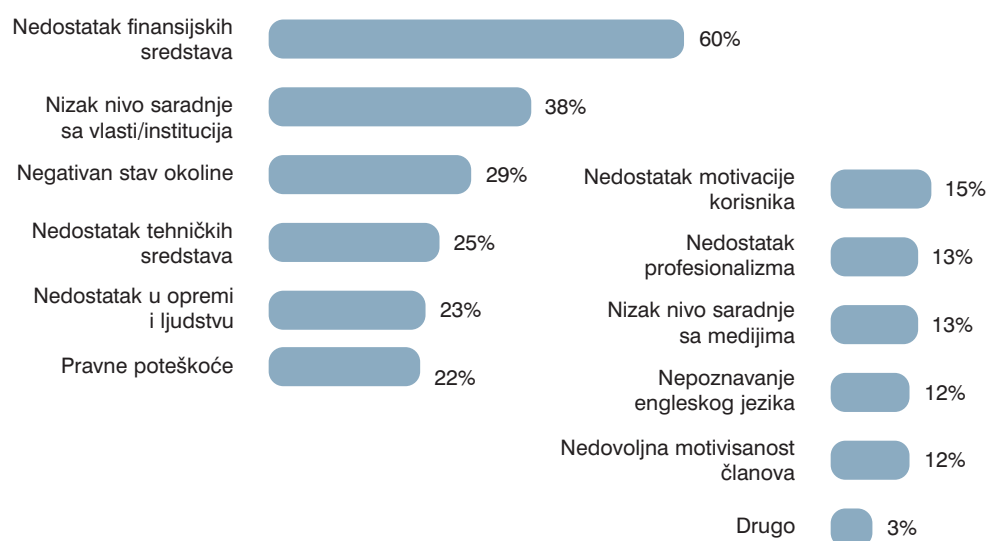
Nedostatak finansijskih sredstava 60%

Nizak nivo saradnje sa vlasti/institucija 38%

Negativan stav okoline 29%

Nedostatak tehničkih sredstava 25%

Nedostatak u opremi i ljudstvu 23%

Pravne poteškoće 22%

Nedostatak motivacije korisnika 15%

Nedostatak profesionalizma 13%

Nizak nivo saradnje sa medijima 13%

Nepoznavanje engleskog jezika 12%

Nedovoljna motivisanost članova 12%

Drugo 3%